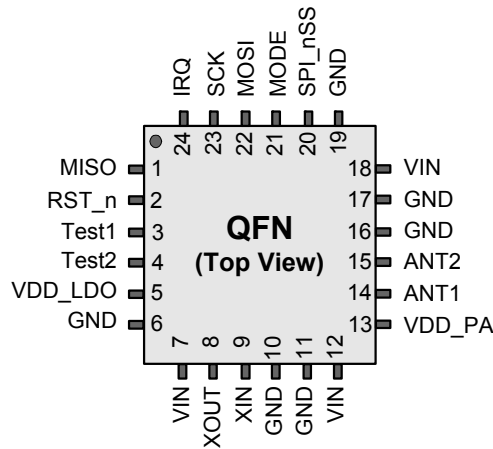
IRQ 24
SCK 23
MOSI 22
MODE 21
SPI_nSS 20
GND 19

MISO 1
RST_n 2
Test1 3
Test2 4
VDD_LDO 5
GND 6

QFN
(Top View)

18 VIN
17 GND
16 GND
15 ANT2
14 ANT1
13 VDD_PA

7 VIN
8 XOUT
9 XIN
10 GND
11 GND
12 VIN